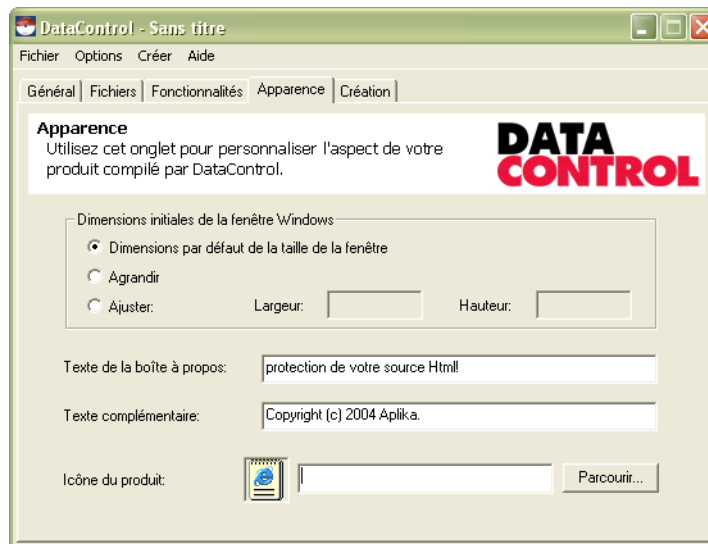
DataControl - Sans titre

Fichier Options Créer Aide

Général | Fichiers | Fonctionnalités | Apparence | Création

Apparence
Utilisez cet onglet pour personnaliser l'aspect de votre produit compilé par DataControl.

DATA CONTROL

Dimensions initiales de la fenêtre Windows

Dimensions par défaut de la taille de la fenêtre

Agrandir

Ajuster: Largeur: Hauteur:

Texte de la boîte à propos: protection de votre source Html!

Texte complémentaire: Copyright (c) 2004 Aplika.

Icône du produit: Parcourir...